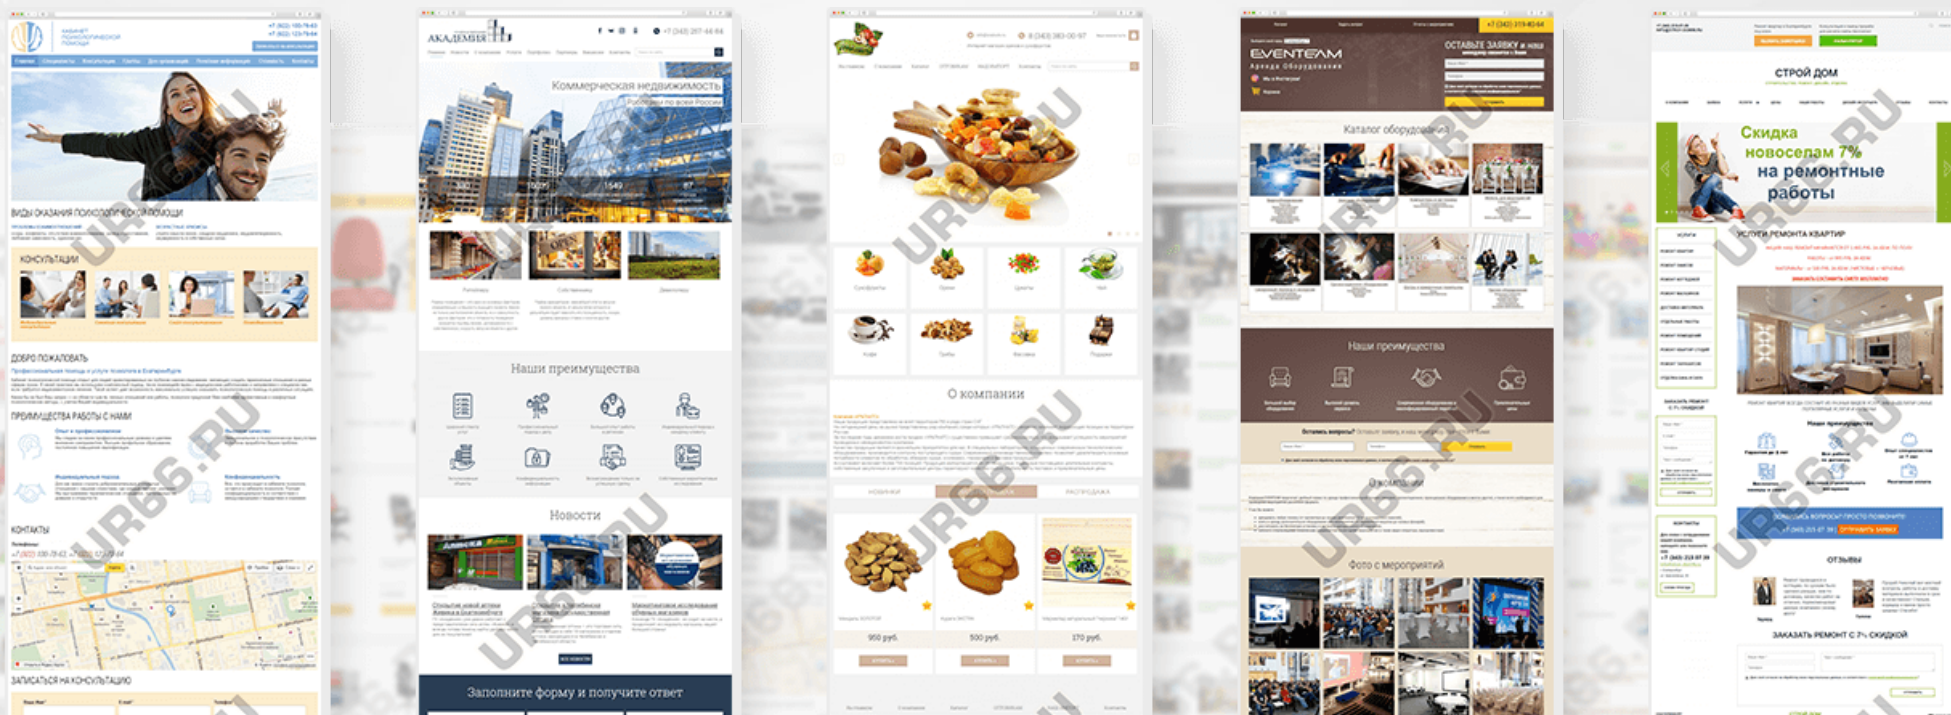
КАБИНЕТ ПСИХОЛОГИЧЕСКОЙ ПОМОЩИ

ВИДЫ ОКАЗАНИЯ ПСИХОЛОГИЧЕСКОЙ ПОМОЩИ

КОНСУЛЬТАЦИИ

ДОБРО ПОЖАЛОВАТЬ

ПРЕИМУЩЕСТВА РАБОТЫ С НАМИ

КОНТАКТЫ

ЗАПИСАТЬСЯ НА КОНСУЛЬТАЦИЮ

UR66.RU

АКАДЕМИЯ

+7 (343) 287-44-84

Коммерческая недвижимость

Наши преимущества

Новости

Заполните форму и получите ответ

О компании

950 руб.

500 руб.

170 руб.

EVENTEAM

Аренда Оборудования

ОСТАВЬТЕ ЗАЯВКУ и наш

Каталог оборудования

Наши преимущества

Фото с мероприятий

СТРОЙ ДОМ

Скидка новоселам 7% на ремонтные работы

УСЛУГИ РЕМОНТА КВАРТИР

ОТЗЫВЫ

ЗАКАЗАТЬ РЕМОНТ С 7% СКИДКОЙ